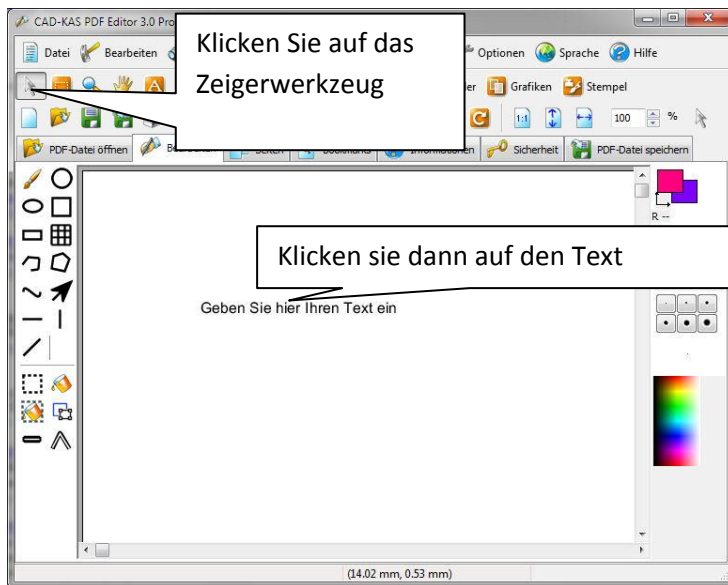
CAD-KAS PDF Editor 3.0 Pro

Datei Bearbeiten

Klicken Sie auf das Zeigerwerkzeug

Optionen Sprache Hilfe

er Grafiken Stempel

1:1 100 %

PDF-Datei öffnen Be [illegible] Sicherheit PDF-Datei speichern

R --

Klicken sie dann auf den Text

Geben Sie hier Ihren Text ein

(14.02 mm, 0.53 mm)